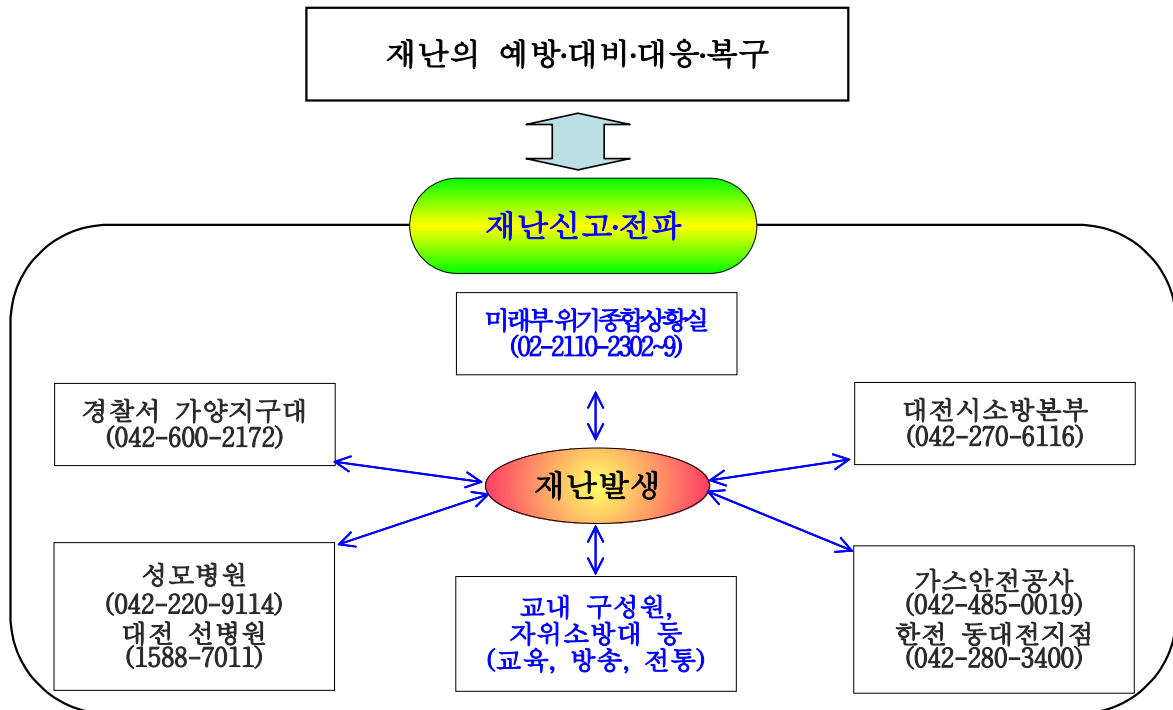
재난의 예방·대비·대응·복구

재난신고·전파

미래부 위기종합상황실
(02-2110-2302~9)

경찰서 가양지구대
(042-600-2172)

대전시소방본부
(042-270-6116)

재난발생

성모병원
(042-220-9114)
대전 선병원
(1588-7011)

교내 구성원,
자위소방대 등
(교육, 방송, 전통)

가스안전공사
(042-485-0019)
한전 동대전지점
(042-280-3400)